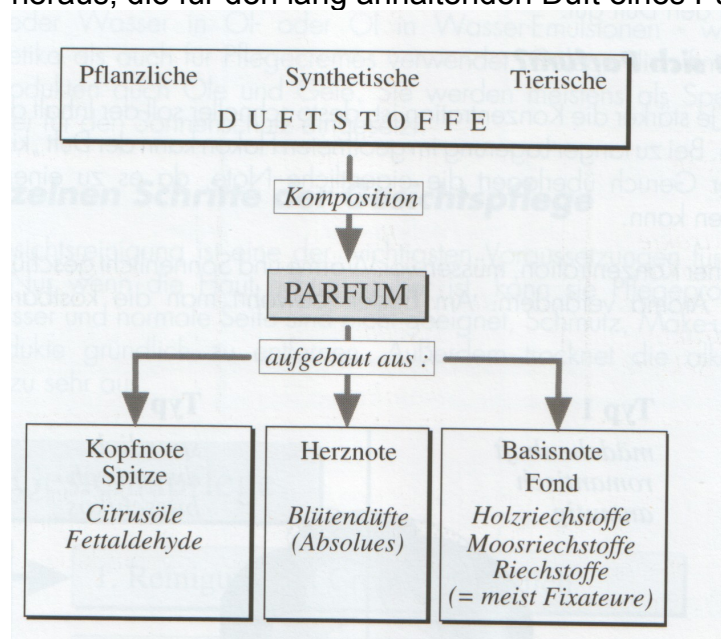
heraus, die für den lang anhaltenden Duft eines P

Pflanzliche Synthetische Tierische
DUFTSTOFFE

Komposition

PARFUM

aufgebaut aus :

Kopfnote
Spitze
Citrusöle
Fettaldehyde

Herznote
Blütendüfte
(Absolues)

Basisnote
Fond
Holzriechstoffe
Moosriechstoffe
Riechstoffe
(= meist Fixateure)